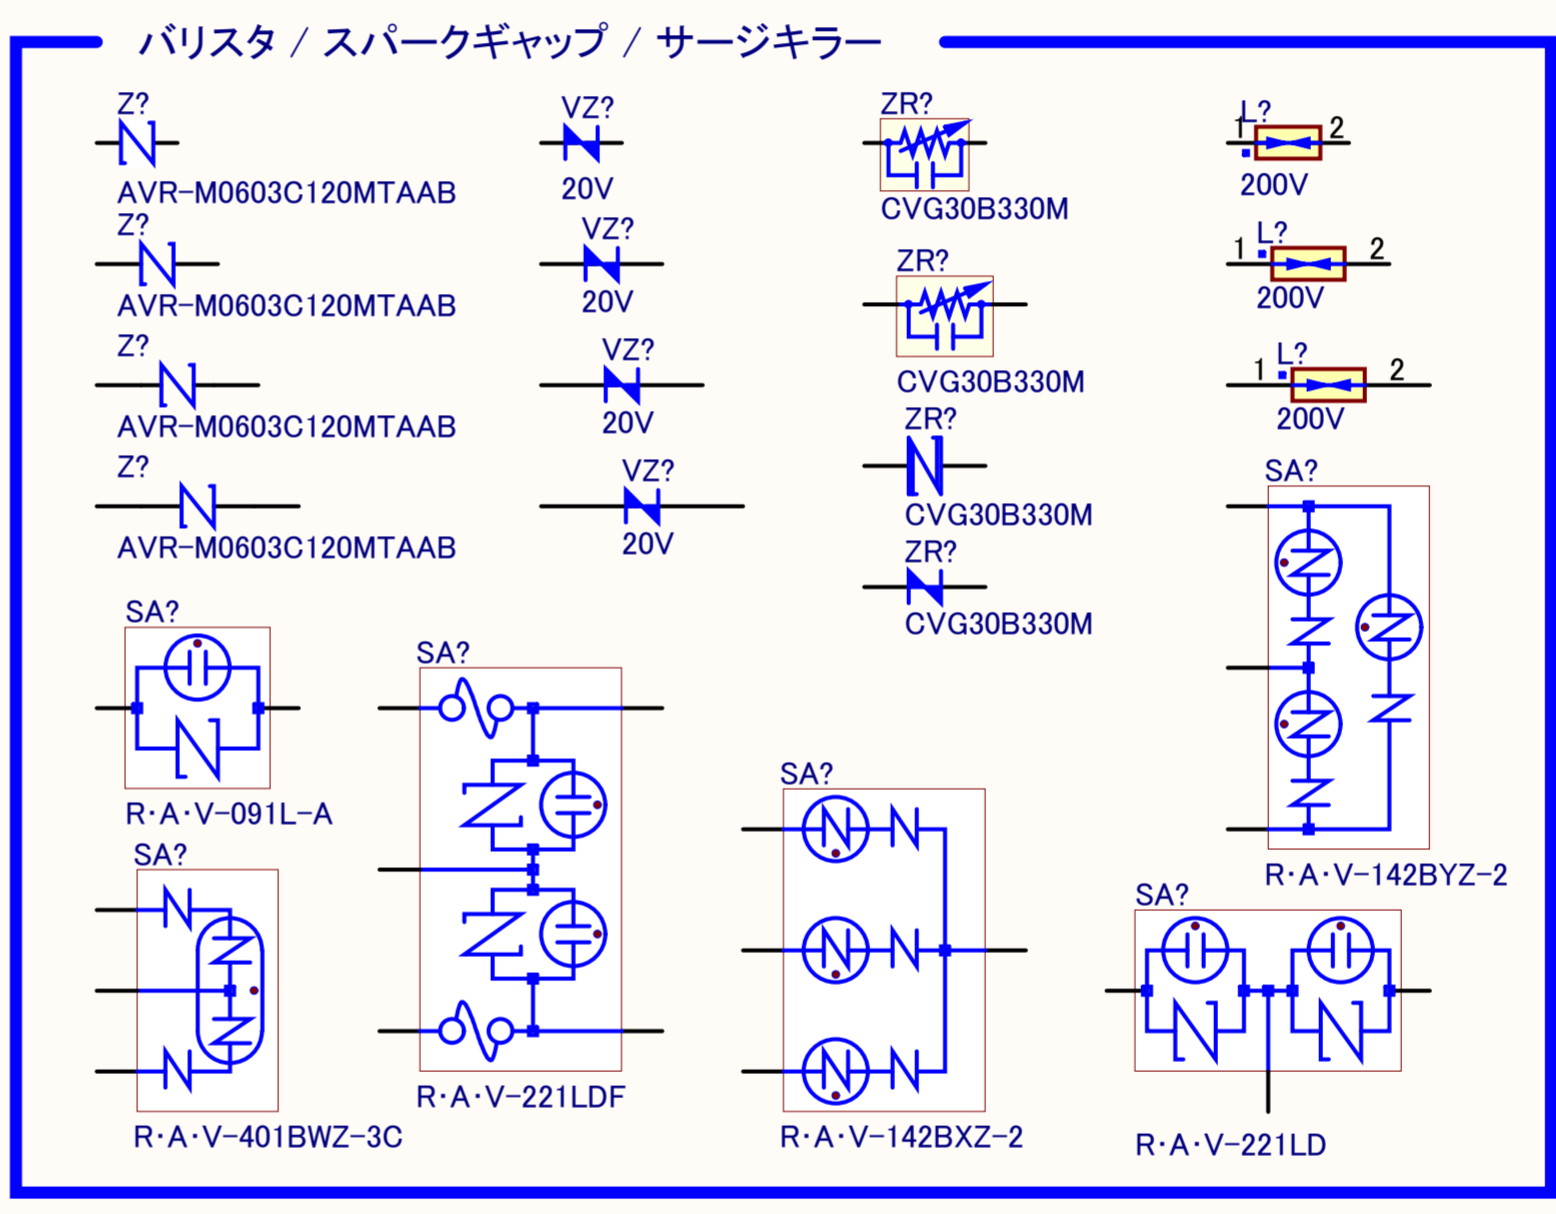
バリスタ / スパークギャップ / サージキラー

Z?
AVR-M0603C120MTAAB
Z?
AVR-M0603C120MTAAB
Z?
AVR-M0603C120MTAAB
Z?
AVR-M0603C120MTAAB

VZ?
20V
VZ?
20V
VZ?
20V
VZ?
20V

ZR?
CVG30B330M
ZR?
CVG30B330M
ZR?
CVG30B330M
ZR?
CVG30B330M

L?
1 2
200V
L?
1 2
200V
L?
1 2
200V

SA?
R·A·V-142BYZ-2

SA?
R·A·V-091L-A

SA?
R·A·V-221LDF

SA?
R·A·V-142BXZ-2

SA?
R·A·V-401BWZ-3C

SA?
R·A·V-221LD